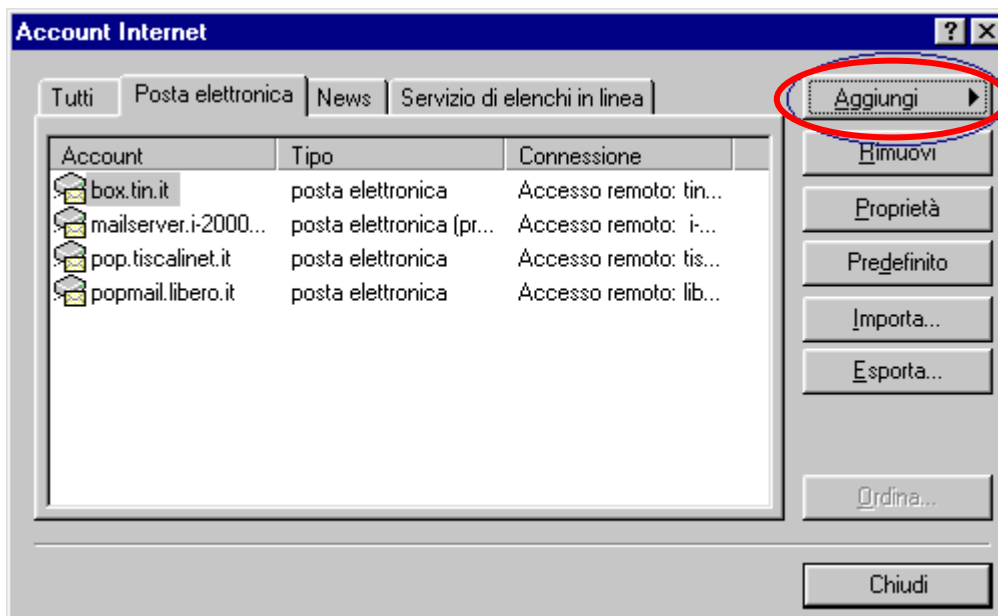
Account Internet

?

Tutti | Posta elettronica | News | Servizio di elenchi in linea

| Account | Tipo | Connessione |
|---|---|---|
| box.tin.it | posta elettronica | Accesso remoto: tin... |
| mailserver.i-2000... | posta elettronica (pr... | Accesso remoto: i-... |
| pop.tiscalinet.it | posta elettronica | Accesso remoto: tis... |
| popmail.libero.it | posta elettronica | Accesso remoto: lib... |

Aggiungi

Rimuovi

Proprietà

Predefinito

Importa...

Esporta...

Ordina...

Chiudi